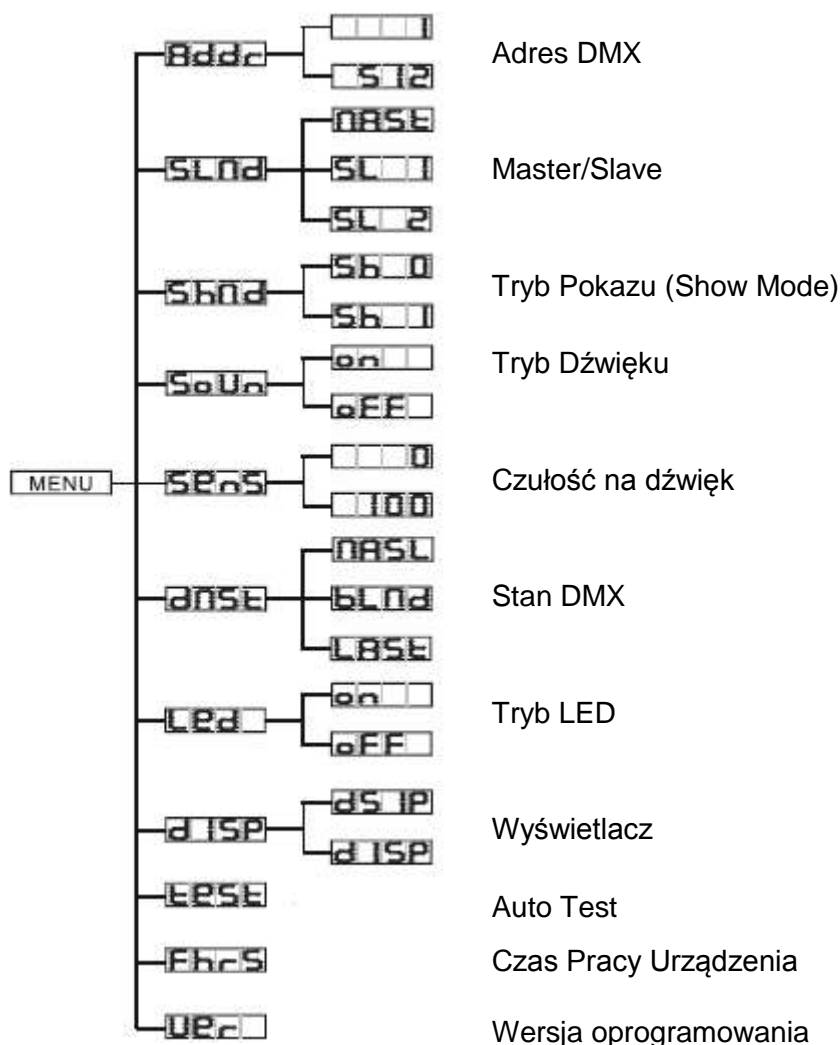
MENU

Addr
1
512
Adres DMX

SLMd
MASt
SL 1
SL 2
Master/Slave

ShMd
Sh 0
Sh 1
Tryb Pokazu (Show Mode)

SoUn
on
oFF
Tryb Dźwięku

SEnS
0
100
Czułość na dźwięk

dMSt
MASL
bLMd
LASt
Stan DMX

LEd
on
oFF
Tryb LED

d ISP
dS IP
d ISP
Wyświetlacz

tESt
Auto Test

FhrS
Czas Pracy Urządzenia

UEr
Wersja oprogramowania